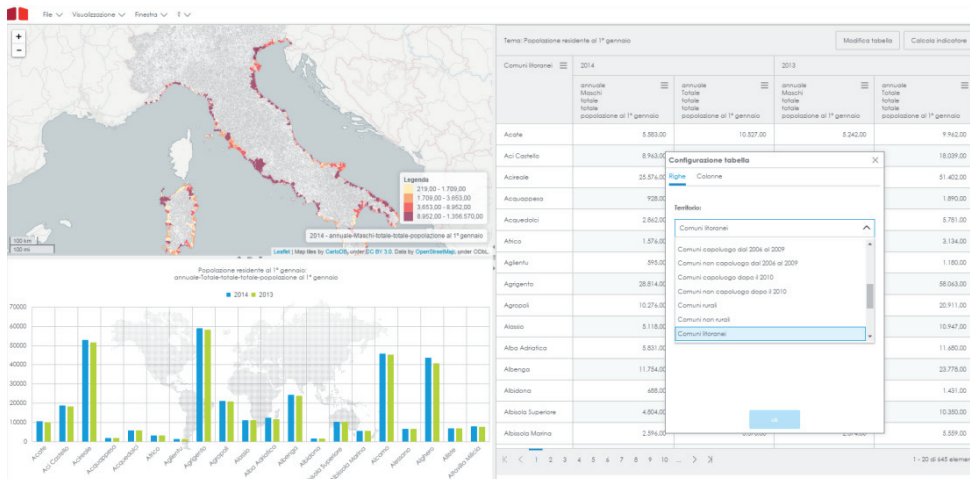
File Visualizzazione Finestra ?

Legenda
219,00 - 1.709,00
1.709,00 - 3.653,00
3.653,00 - 8.952,00
8.952,00 - 1.358.570,00

2014 - annuale-Maschi-totale-totale-popolazione al 1° gennaio

100 km
100 mi

Leaflet | Map tiles by CartoDB, under CC BY 3.0. Data by OpenStreetMap, under ODbL.

Popolazione residente al 1° gennaio
annuale-Totale-totale-totale-popolazione al 1° gennaio

2014 2013

70000
60000
50000
40000
30000
20000
10000
0

Acate, Aci Castello, Acireale, Acquappesa, Acquedolci, Atrico, Aglientu, Agrigento, Agropoli, Alassio, Alba Adriatica, Albenga, Albidona, Albisola Superiore, Albissola Marina, Alcamo, Alessano, Alghero, Alliste, Altavilla Milicia

Tema: Popolazione residente al 1° gennaio

Modifica tabella
Calcola indicatore

Comuni litoranei

| | 2014 | | 2013 | |
|---|---|---|---|---|
| | annuale Maschi totale totale popolazione al 1° gennaio | annuale Totale totale totale popolazione al 1° gennaio | annuale Maschi totale totale popolazione al 1° gennaio | annuale Totale totale totale popolazione al 1° gennaio |
| Acate | 5.583,00 | 10.527,00 | 5.242,00 | 9.962,00 |
| Aci Castello | 8.963,00 | | | 18.039,00 |
| Acireale | 25.576,00 | | | 51.402,00 |
| Acquappesa | 928,00 | | | 1.890,00 |
| Acquedolci | 2.862,00 | | | 5.781,00 |
| Atrico | 1.576,00 | | | 3.134,00 |
| Aglientu | 595,00 | | | 1.180,00 |
| Agrigento | 28.814,00 | | | 58.063,00 |
| Agropoli | 10.276,00 | | | 20.911,00 |
| Alassio | 5.118,00 | | | 10.947,00 |
| Alba Adriatica | 5.831,00 | | | 11.680,00 |
| Albenga | 11.754,00 | | | 23.778,00 |
| Albidona | 686,00 | | | 1.431,00 |
| Albisola Superiore | 4.804,00 | | | 10.350,00 |
| Albissola Marina | 2.596,00 | | | 5.559,00 |

Configurazione tabella
Righe Colonne
Territorio:
Comuni litoranei
Comuni capoluogo dal 2006 al 2009
Comuni non capoluogo dal 2006 al 2009
Comuni capoluogo dopo il 2010
Comuni non capoluogo dopo il 2010
Comuni rurali
Comuni non rurali
Comuni litoranei
ok

1 2 3 4 5 6 7 8 9 10 ...
1 - 20 di 645 elementi